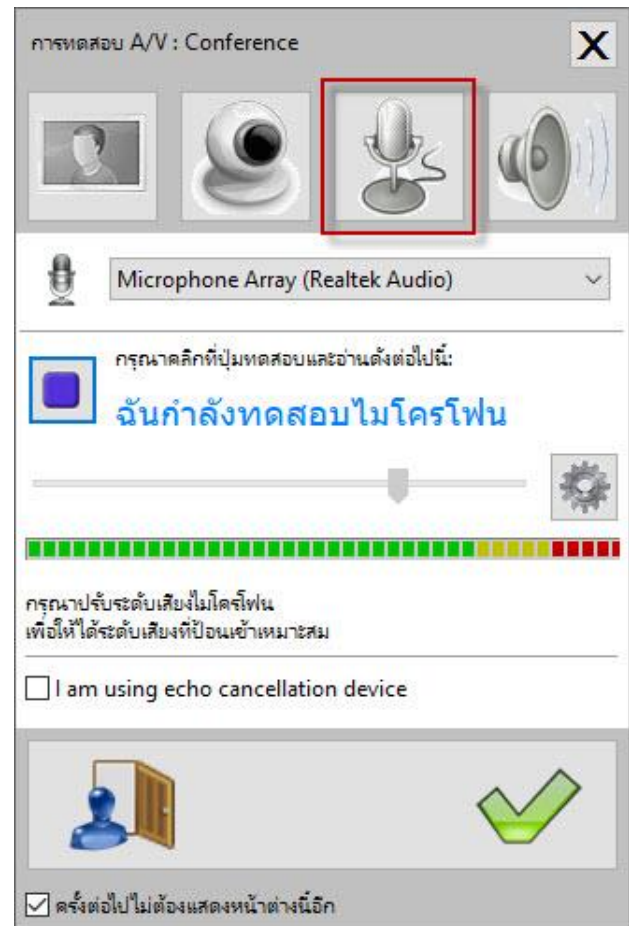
การทดสอบ A/V : Conference

X

Microphone Array (Realtek Audio)

กรุณาคลิกที่ปุ่มทดสอบและอ่านดังต่อไปนี้:

ฉันกำลังทดสอบไมโครโฟน

กรุณาปรับระดับเสียงไมโครโฟน
เพื่อให้ได้ระดับเสียงที่ป้อนเข้าเหมาะสม

I am using echo cancellation device

ครั้งต่อไปไม่ต้องแสดงหน้าต่างนี้อีก